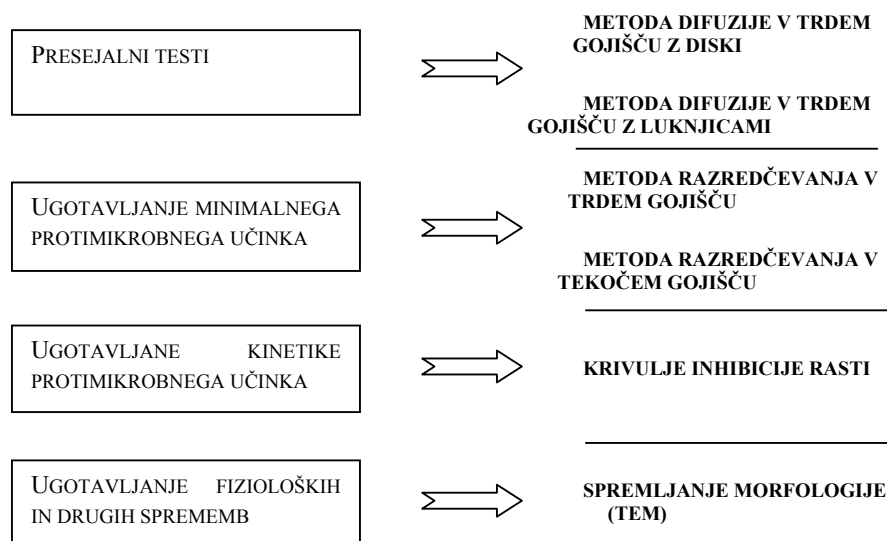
PRESEJALNI TESTI

METODA DIFUZIJE V TRDEM GOJIŠČU Z DISKI

METODA DIFUZIJE V TRDEM GOJIŠČU Z LUKNJICAMI

UGOTAVLJANJE MINIMALNEGA PROTIMIKROBNEGA UČINKA

METODA RAZREDČEVANJA V TRDEM GOJIŠČU

METODA RAZREDČEVANJA V TEKOČEM GOJIŠČU

UGOTAVLJANE KINETIKE PROTIMIKROBNEGA UČINKA

KRIVULJE INHIBICIJE RASTI

UGOTAVLJANJE FIZIOLOŠKIH IN DRUGIH SPREMEMB

SPREMLJANJE MORFOLOGIJE (TEM)